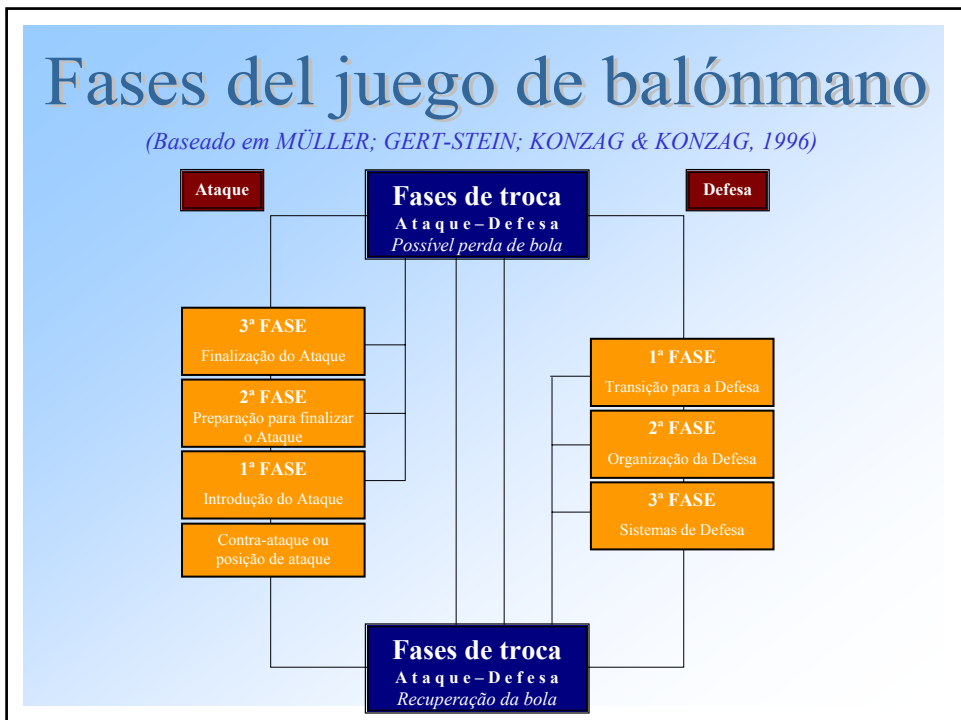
Fases del juego de balónmano

(Baseado em MÜLLER; GERT-STEIN; KONZAG & KONZAG, 1996)

Ataque

Fases de troca
Ataque – Defesa
Possível perda de bola

Defesa

3ª FASE
Finalização do Ataque

2ª FASE
Preparação para finalizar o Ataque

1ª FASE
Introdução do Ataque

Contra-ataque ou posição de ataque

1ª FASE
Transição para a Defesa

2ª FASE
Organização da Defesa

3ª FASE
Sistemas de Defesa

Fases de troca
Ataque – Defesa
Recuperação da bola